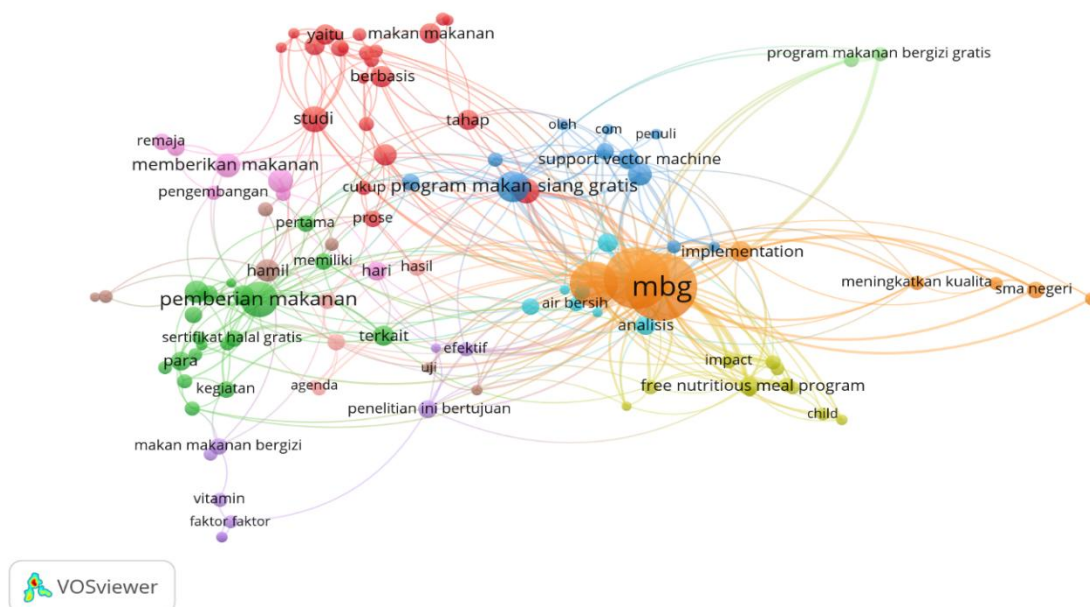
yaitu
makan makanan
berbasis
program makanan bergizi gratis
studi
tahap
remaja
oleh
com
penuli
memberikan makanan
support vector machine
pengembangan
cukup
program makan siang gratis
prose
pertama
implementation
memiliki
hamil
hari
hasil
mbg
meningkatkan kualita
sma negeri
pemberian makanan
air bersih
analisis
sertifikat halal gratis
terkait
para
efektif
impact
uji
kegiatan
agenda
free nutritious meal program
penelitian ini bertujuan
child
makan makanan bergizi
vitamin
faktor faktor
VOSviewer